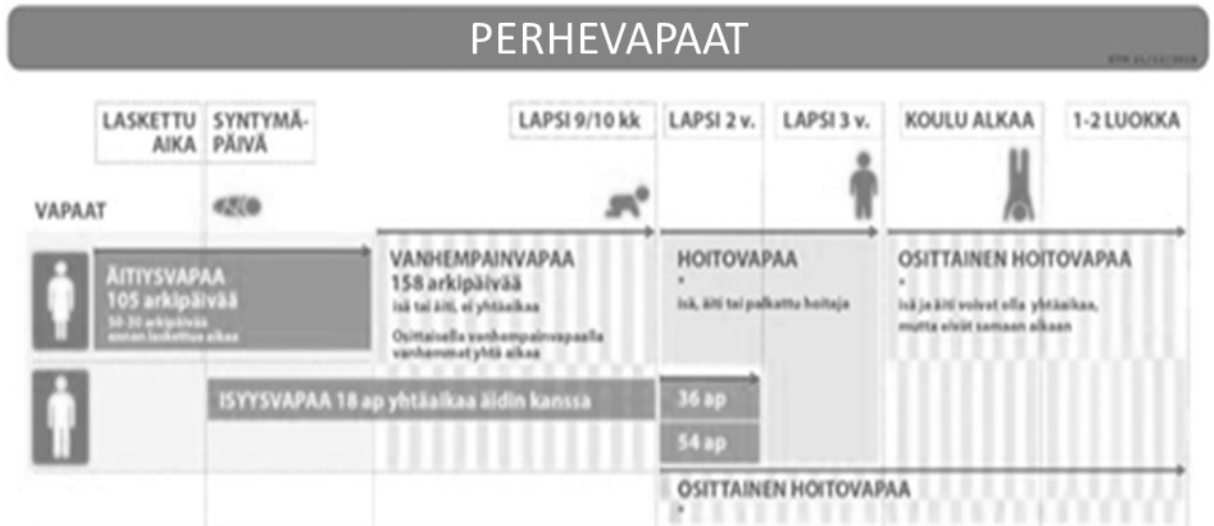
PERHEVAPAAT

STM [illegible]

LASKETTU AIKA

SYNTYMÄ-PÄIVÄ

LAPSI 9/10 kk

LAPSI 2 v.

LAPSI 3 v.

KOULU ALKAA

1-2 LUOKKA

VAPAAT

ÄITIYSVAPAA
105 arkipäivää
30-50 arkipäivää ennen laskettua aikaa

VANHEMPAINVAPAA
158 arkipäivää
isä tai äiti, ei yhtäaikaa

Osittaisella vanhempainvapaalla vanhemmat yhtä aikaa

HOITOVAPAA
*
isä, äiti tai palkattu hoitaja

OSITTAINEN HOITOVAPAA
*
isä ja äiti voivat olla yhtäaikaa, mutta eivät samaan aikaan

ISYYSVAPAA 18 ap yhtäaikaa äidin kanssa

36 ap

54 ap

OSITTAINEN HOITOVAPAA
*